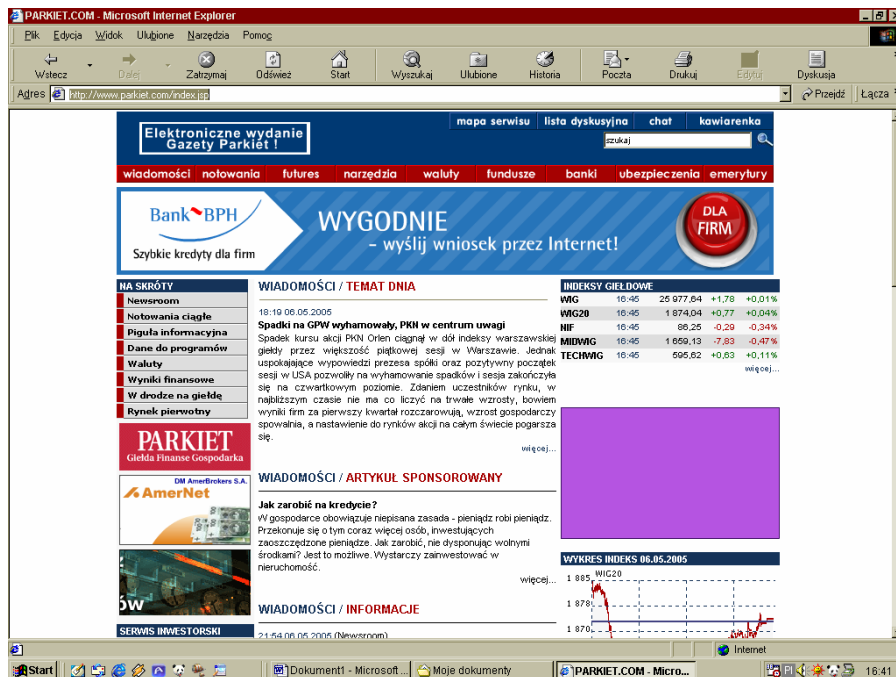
PARKIET.COM - Microsoft Internet Explorer

Plik Edycja Widok Ulubione Narzędzia Pomoc

Wstecz Dalej Zatrzymaj Odśwież Start Wyszukaj Ulubione Historia Poczta Drukuj Edytuj Dyskusja

Adres http://www.parkiet.com/index.jsp Przejdź Łącza

Elektroniczne wydanie Gazety Parkiet !

mapa serwisu lista dyskusyjna chat kawiarenka

szukaj

wiadomości notowania futures narzędzia waluty fundusze banki ubezpieczenia emerytury

Bank BPH Szybkie kredyty dla firm WYGODNIE – wyślij wniosek przez Internet! DLA FIRM

NA SKRÓTY
Newsroom
Notowania ciągłe
Pigułka informacyjna
Dane do programów
Waluty
Wyniki finansowe
W drodze na giełdę
Rynek pierwotny

PARKIET Giełda Finanse Gospodarka

DM AmerBrokers S.A. AmerNet

ów

SERWIS INWESTORSKI

WIADOMOŚCI / TEMAT DNIA

18:19 06.05.2005
Spadki na GPW wyhamowały, PKN w centrum uwagi
Spadek kursu akcji PKN Orlen ciągnął w dół indeksy warszawskiej giełdy przez większość piątkowej sesji w Warszawie. Jednak uspokajające wypowiedzi prezesa spółki oraz pozytywny początek sesji w USA pozwoliły na wyhamowanie spadków i sesja zakończyła się na czwartkowym poziomie. Zdaniem uczestników rynku, w najbliższym czasie nie ma co liczyć na trwałe wzrosty, bowiem wyniki firm za pierwszy kwartał rozczarowują, wzrost gospodarczy spowalnia, a nastawienie do rynków akcji na całym świecie pogarsza się.
więcej...

WIADOMOŚCI / ARTYKUŁ SPONSOROWANY

Jak zarobić na kredycie?
W gospodarce obowiązuje niepisana zasada - pieniądz robi pieniądz. Przekonuje się o tym coraz więcej osób, inwestujących zaoszczędzone pieniądze. Jak zarobić, nie dysponując wolnymi środkami? Jest to możliwe. Wystarczy zainwestować w nieruchomość.
więcej...

WIADOMOŚCI / INFORMACJE

21:54 06.05.2005 (Newsroom)

INDEKSY GIEŁDOWE
| WIG | 16:45 | 25 977,64 | +1,78 | +0,01% |
|---|---|---|---|---|
| WIG20 | 16:45 | 1 874,04 | +0,77 | +0,04% |
| NIF | 16:45 | 86,25 | -0,29 | -0,34% |
| MIDWIG | 16:45 | 1 659,13 | -7,83 | -0,47% |
| TECHWIG | 16:45 | 595,62 | +0,63 | +0,11% |

więcej...

WYKRES INDEKS 06.05.2005
WIG20
1 885
1 878
1 870

Internet

Start Dokument1 - Microsoft ... Moje dokumenty PARKIET.COM - Micro... PL 16:41